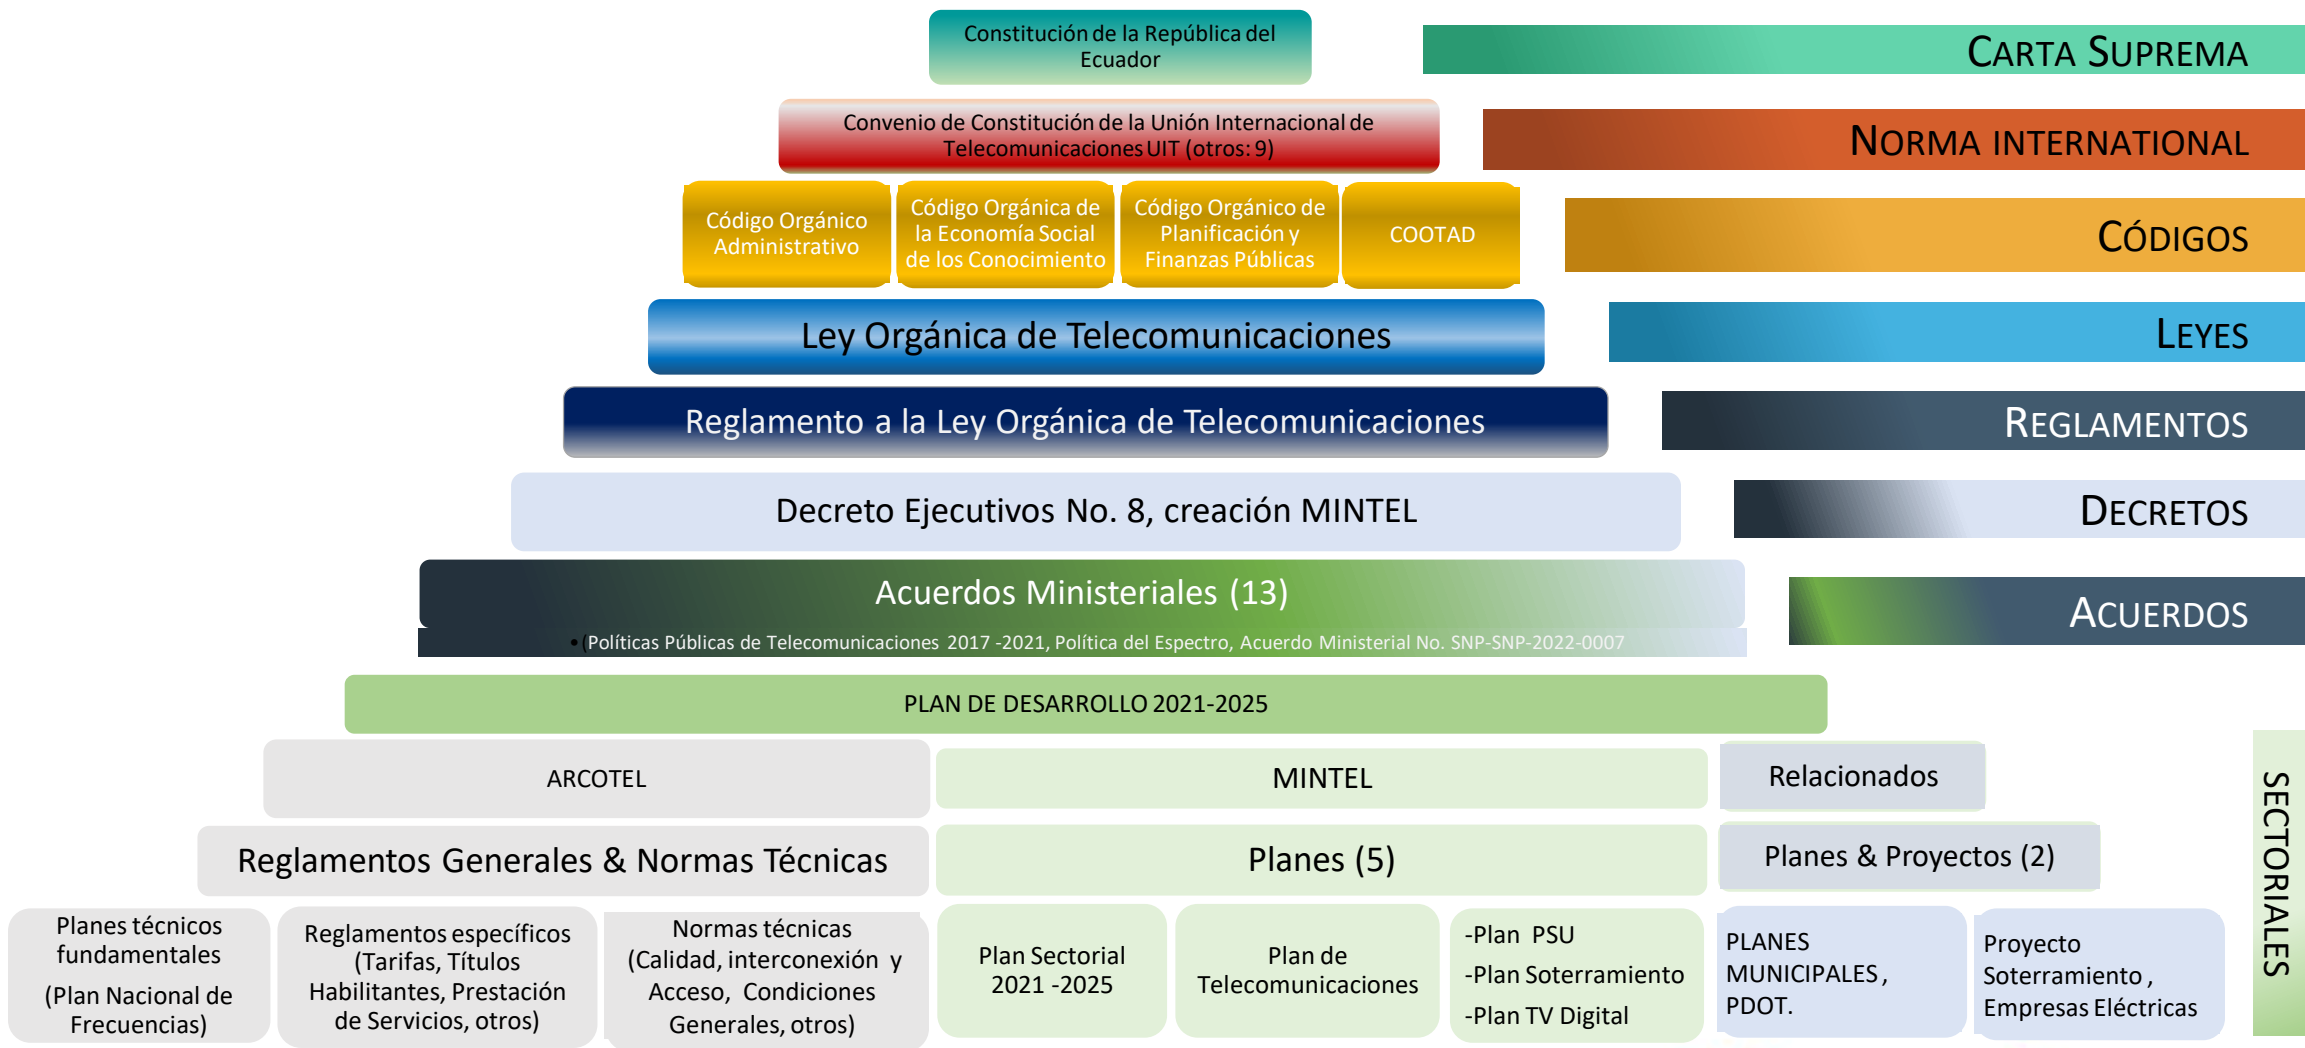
Constitución de la República del Ecuador

CARTA SUPREMA

Convenio de Constitución de la Unión Internacional de Telecomunicaciones UIT (otros: 9)

NORMA INTERNATIONAL

Código Orgánico Administrativo

Código Orgánica de la Economía Social de los Conocimiento

Código Orgánico de Planificación y Finanzas Públicas

COOTAD

CÓDIGOS

Ley Orgánica de Telecomunicaciones

LEYES

Reglamento a la Ley Orgánica de Telecomunicaciones

REGLAMENTOS

Decreto Ejecutivos No. 8, creación MINTEL

DECRETOS

Acuerdos Ministeriales (13)

• (Políticas Públicas de Telecomunicaciones 2017 -2021, Política del Espectro, Acuerdo Ministerial No. SNP-SNP-2022-0007

ACUERDOS

PLAN DE DESARROLLO 2021-2025

ARCOTEL

MINTEL

Relacionados

Reglamentos Generales & Normas Técnicas

Planes (5)

Planes & Proyectos (2)

Planes técnicos fundamentales

(Plan Nacional de Frecuencias)

Reglamentos específicos (Tarifas, Títulos Habilitantes, Prestación de Servicios, otros)

Normas técnicas (Calidad, interconexión y Acceso, Condiciones Generales, otros)

Plan Sectorial 2021 -2025

Plan de Telecomunicaciones

-Plan PSU

-Plan Soterramiento

-Plan TV Digital

PLANES MUNICIPALES, PDOT.

Proyecto Soterramiento, Empresas Eléctricas

SECTORIALES